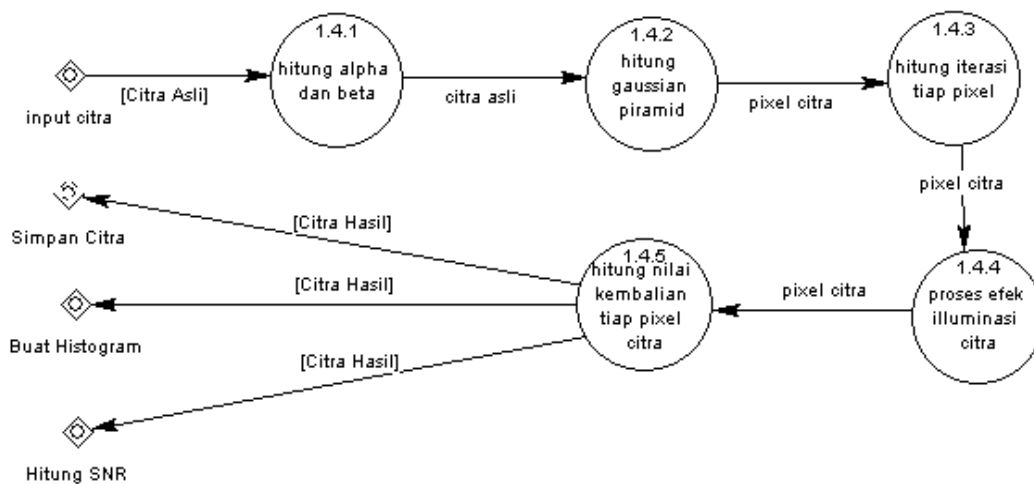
input citra

[Citra Asli]

1.4.1
hitung alpha dan beta

citra asli

1.4.2
hitung gaussian piramid

pixel citra

1.4.3
hitung iterasi tiap pixel

pixel citra

1.4.4
proses efek illuminasi citra

pixel citra

1.4.5
hitung nilai kembalian tiap pixel citra

[Citra Hasil]

Simpan Citra

[Citra Hasil]

Buat Histogram

[Citra Hasil]

Hitung SNR

.5